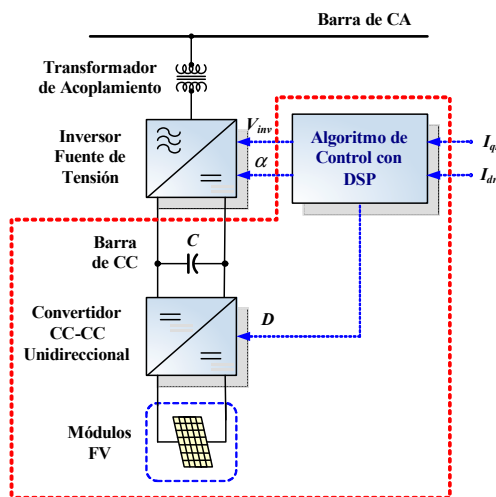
Barra de CA

Transformador de Acoplamiento

Inversor Fuente de Tensión

$V_{inv}$

$\alpha$

Algoritmo de Control con DSP

$I_{q}$

$I_{d}$

Barra de CC

C

Convertidor CC-CC Unidireccional

D

Módulos FV